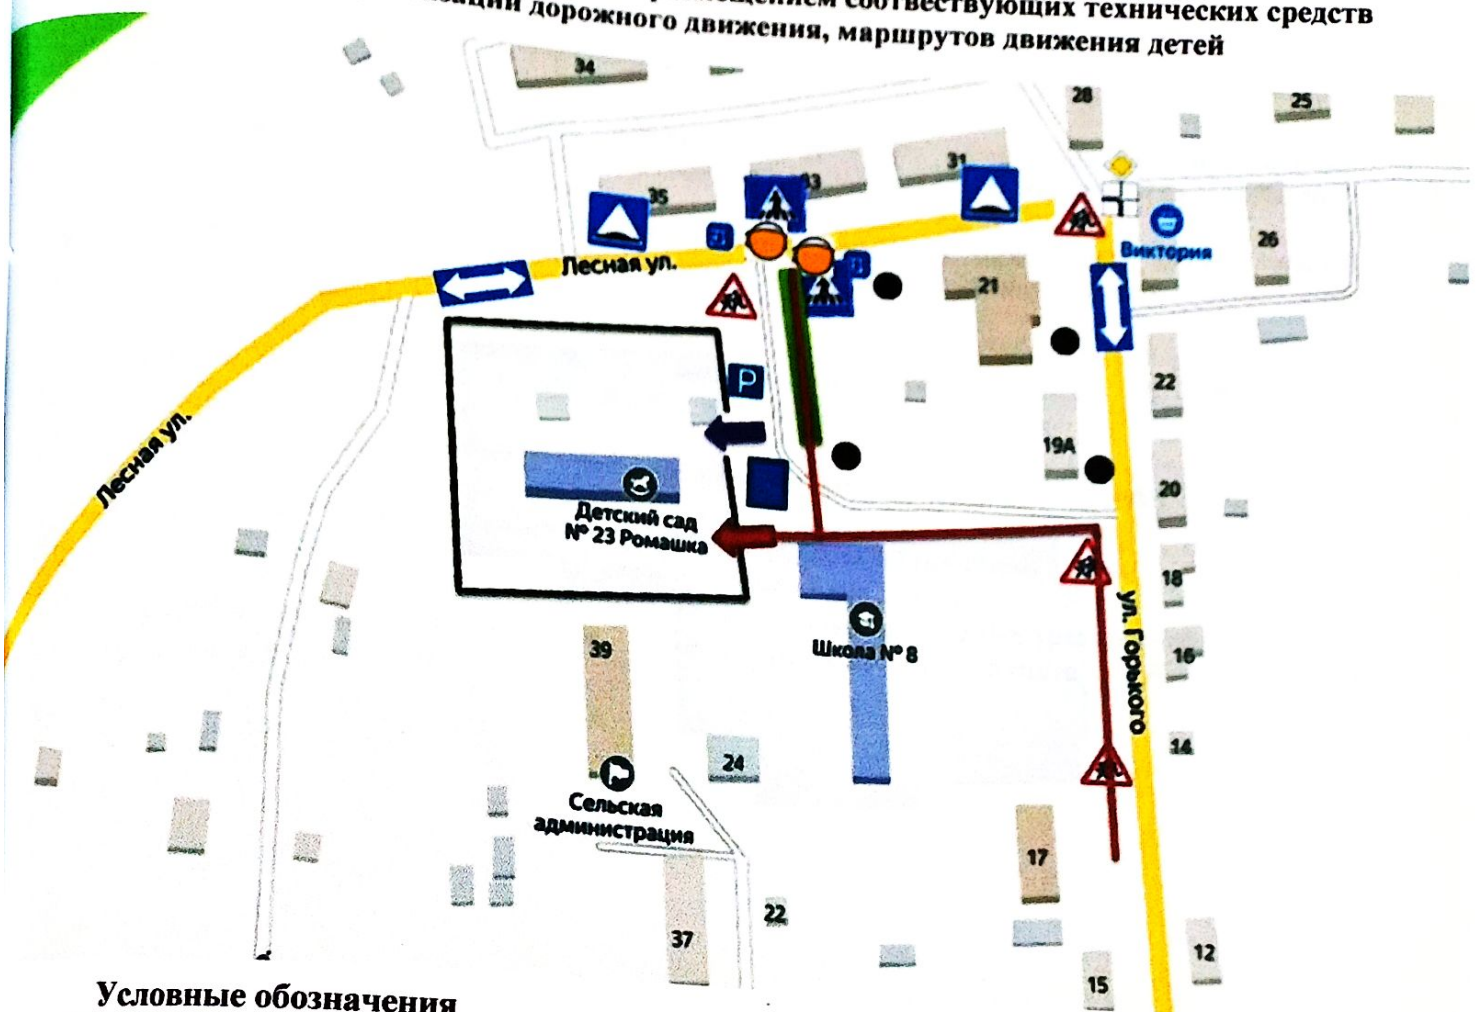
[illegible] соответствующих технических средств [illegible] дорожного движения, маршрутов движения детей

34

28

25

31

33

35

Виктория

26

Лесная ул.

21

P

22

19А

Лесная ул.

20

Детский сад № 23 Ромашка

18

Школа № 8

ул. Горького

16

39

14

24

Сельская администрация

17

22

37

12

15

Условные обозначения